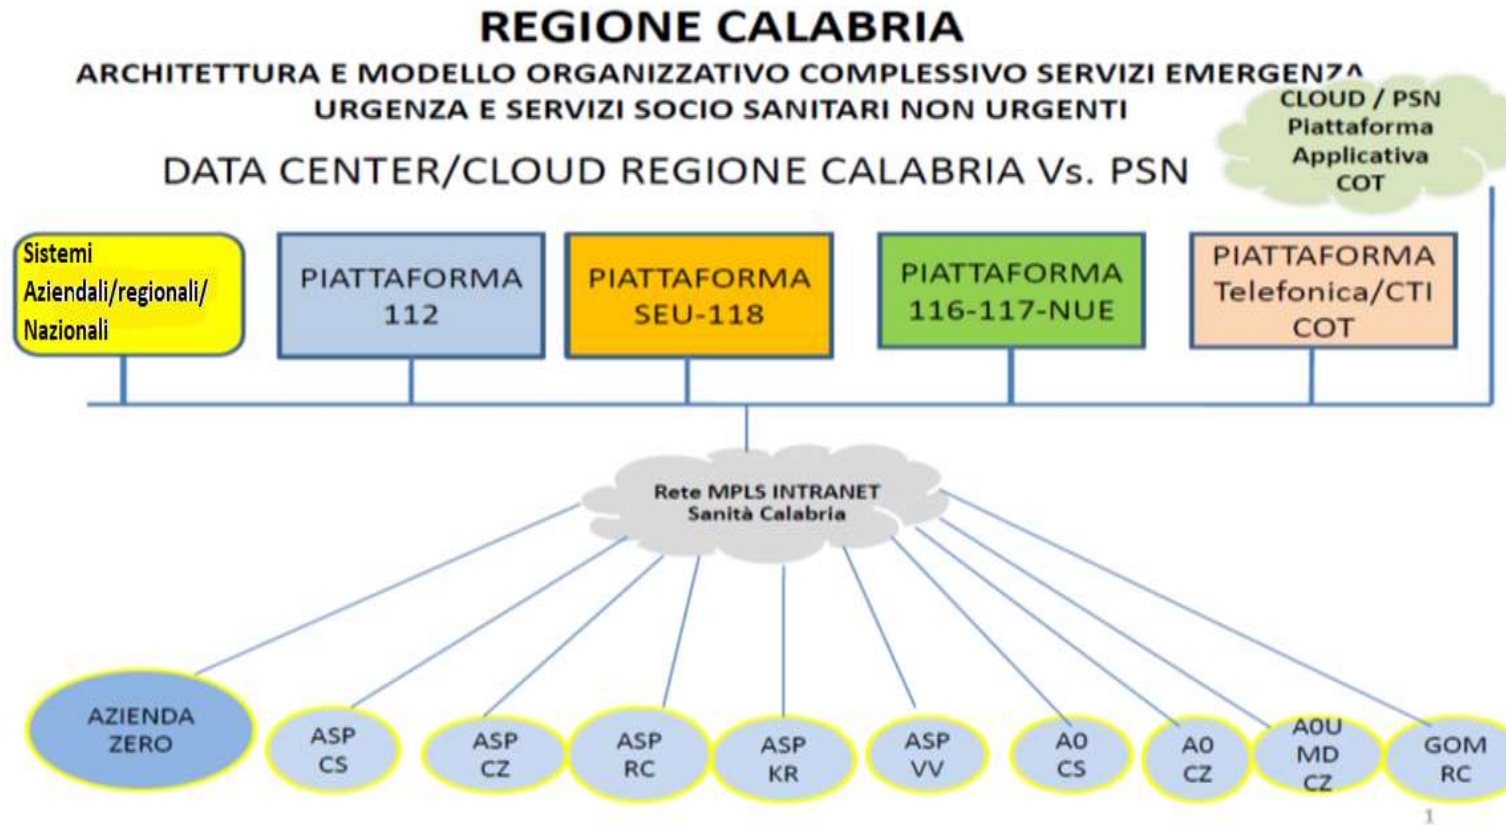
REGIONE CALABRIA

ARCHITETTURA E MODELLO ORGANIZZATIVO COMPLESSIVO SERVIZI EMERGENZA URGENZA E SERVIZI SOCIO SANITARI NON URGENTI

CLOUD / PSN Piattaforma Applicativa COT

DATA CENTER/CLOUD REGIONE CALABRIA Vs. PSN

Sistemi Aziendali/regionali/ Nazionali

PIATTAFORMA 112

PIATTAFORMA SEU-118

PIATTAFORMA 116-117-NUE

PIATTAFORMA Telefonica/CTI COT

Rete MPLS INTRANET Sanità Calabria

AZIENDA ZERO

ASP CS

ASP CZ

ASP RC

ASP KR

ASP VV

AO CS

AO CZ

AOU MD CZ

GOM RC

1